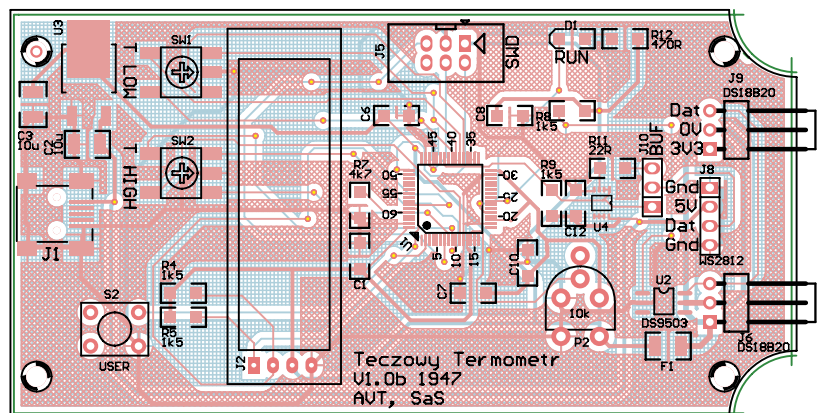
U3
SW1
1 LOW
SW2
1 HIGH
C3
10u
C2
10u
J1
J5
SWD
D1
RUN
R12
470R
J9
DS18B20
Dat
0V
3V3
C6
C8
R8
1k5
45
40
35
R11
22R
J10
BUF
R7
4k7
50
55
60
1
5
10
15
30
25
20
R9
1k5
C12
V4
J8
Gnd
5V
Dat
Gnd
WS2812
R4
1k5
C1
C10
C7
10k
U2
DS9503
J6
DS18B20
S2
USER
R5
1k5
J2
P2
F1
Teczowy Termometr
V1.0b 1947
AVT, SaS